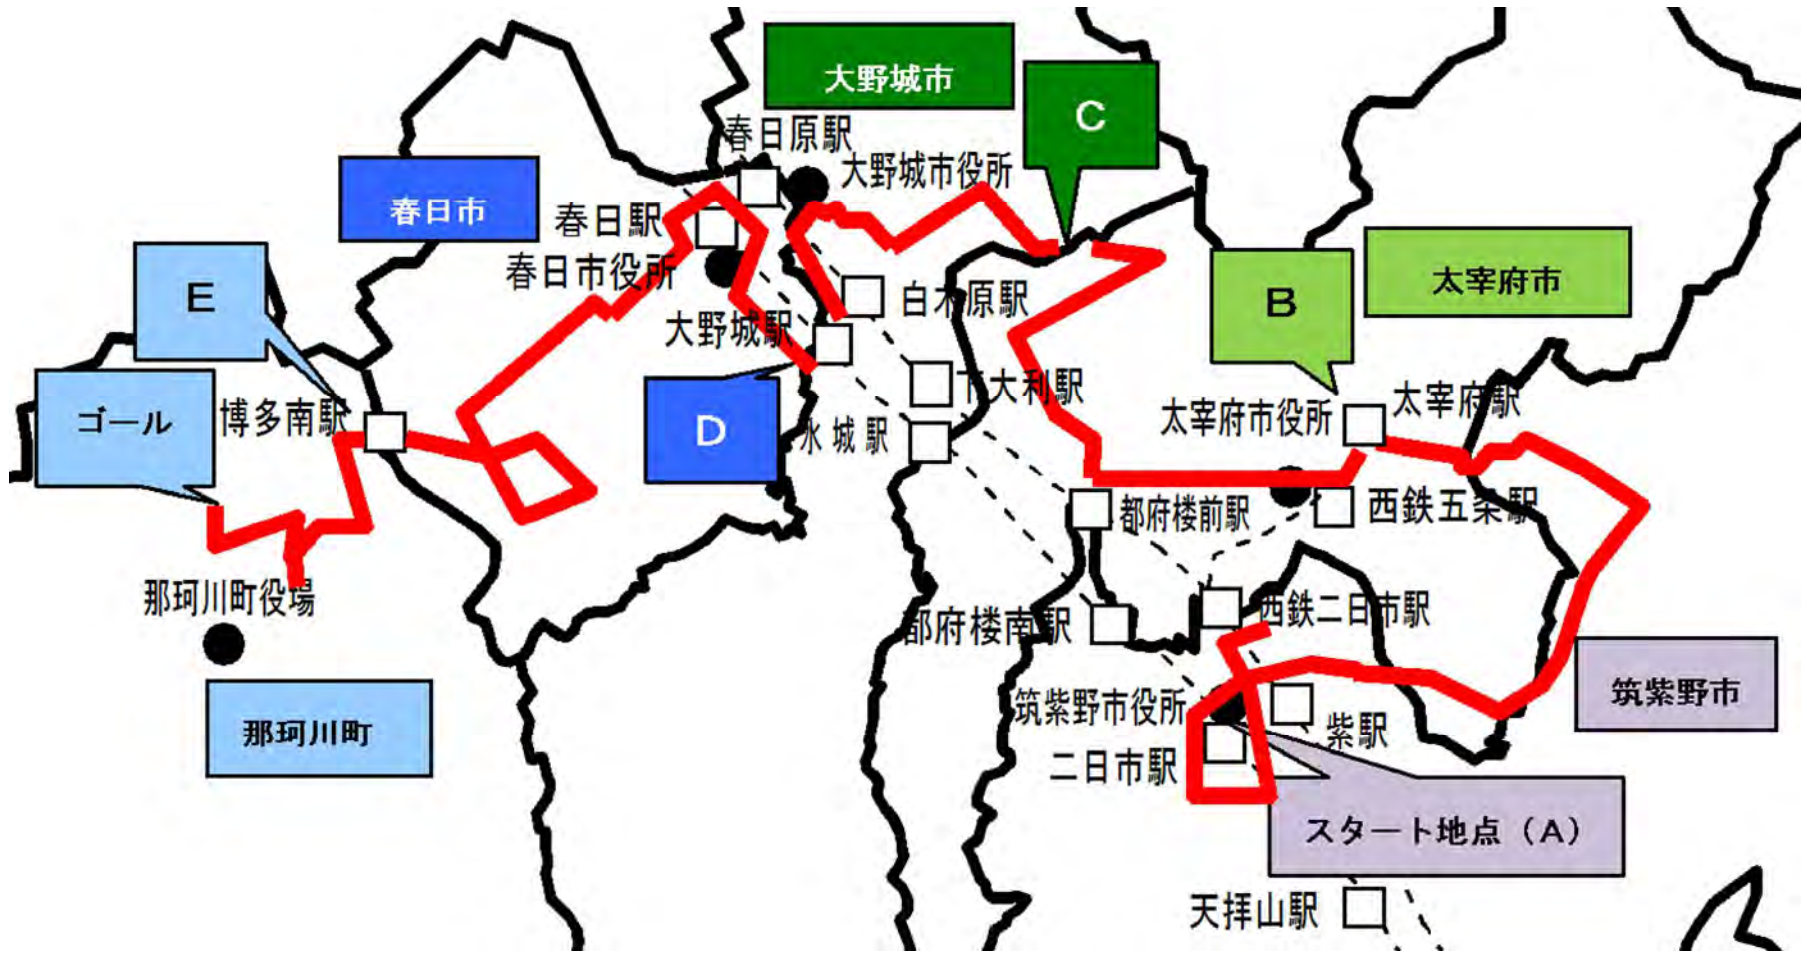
大野城市
C
春日原駅
大野城市役所
春日市
春日駅
春日市役所
E
白木原駅
太宰府市
B
大野城駅
下大利駅
ゴール
博多南駅
D
水城駅
太宰府市役所
太宰府駅
都府楼前駅
西鉄五条駅
那珂川町役場
西鉄二日市駅
都府楼南駅
筑紫野市
筑紫野市役所
紫駅
那珂川町
二日市駅
スタート地点（A）
天拝山駅